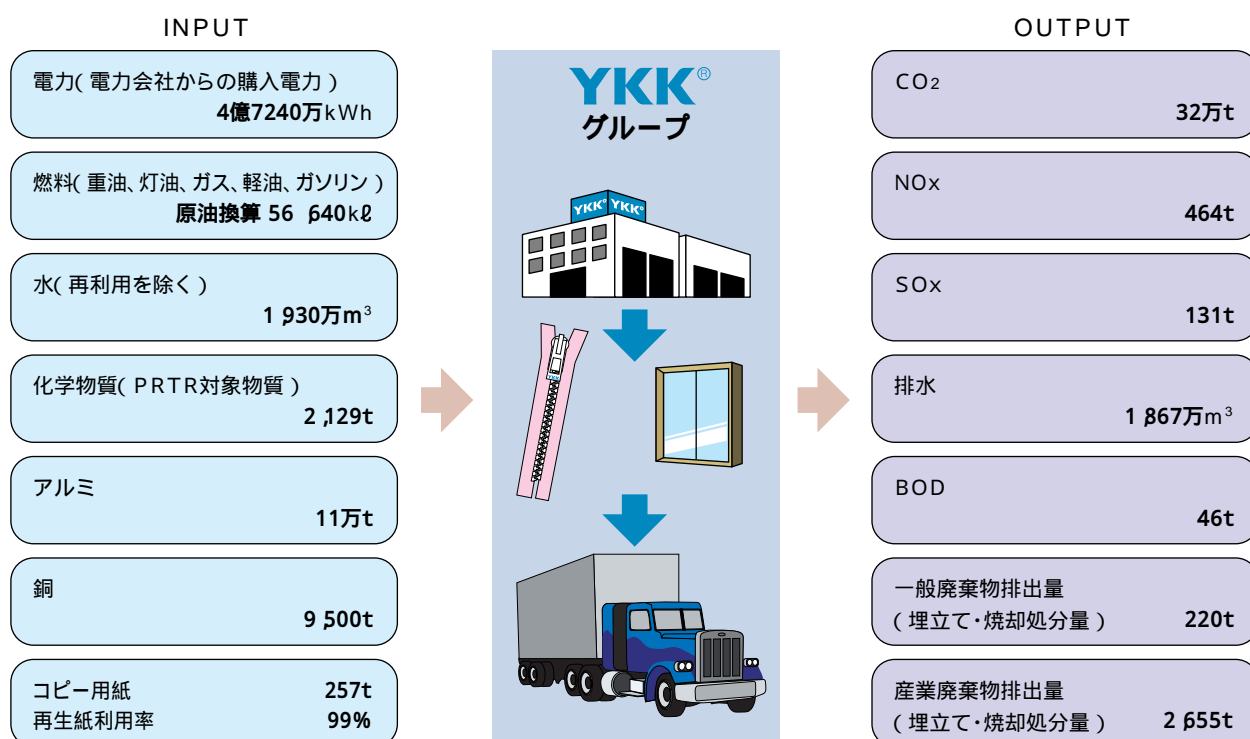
INPUT

電力(電力会社からの購入電力)
4億7240万kWh

燃料(重油、灯油、ガス、軽油、ガソリン)
原油換算 56,640kℓ

水(再利用を除く)
1,930万$m^3$

化学物質(PRTR対象物質)
2,129t

アルミ
11万t

銅
9,500t

コピー用紙 257t
再生紙利用率 99%

YKK®
グループ

YKK® YKK®

OUTPUT

$CO_2$
32万t

NOx
464t

SOx
131t

排水
1,867万$m^3$

BOD
46t

一般廃棄物排出量
(埋立て・焼却処分量) 220t

産業廃棄物排出量
(埋立て・焼却処分量) 2,655t